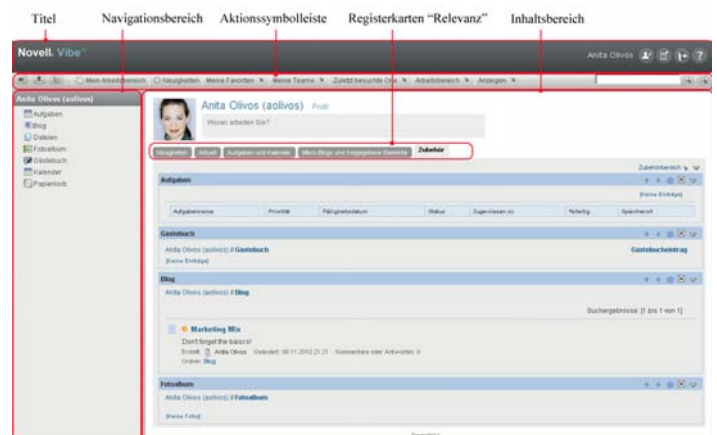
Titel
Navigationsbereich
Aktionssymbolleiste
Registerkarten "Relevanz"
Inhaltsbereich

Novell. Vibe

Anita Olivos

Mein Arbeitsbereich
Neuigkeiten
Meine Favoriten
Meine Teams
Zuletzt besuchte Orte
Arbeitsbereich
Anzeigen

Anita Olivos (aolivos)
Aufgaben
Blog
Dateien
Fotoalbum
Gästebuch
Kalender
Papierkorb

Anita Olivos (aolivos) Profil
Woran arbeiten Sie?

Neuigkeiten
Aktuell
Aufgaben und Kalender
Micro-Blogs und freigegebene Elemente
Zubehör

Zubehörbereich

Aufgaben
[keine Einträge]

| Aufgabenname | Priorität | Fälligkeitsdatum | Status | Zugewiesen zu | % fertig | Speicherort |
|---|---|---|---|---|---|---|

Gästebuch
Anita Olivos (aolivos) // Gästebuch
Gästebucheintrag
[keine Einträge]

Blog
Anita Olivos (aolivos) // Blog
Suchergebnisse: [1 bis 1 von 1]

Marketing Mix
Don't forget the basics!
Erstellt: Anita Olivos Geändert: 08.11.2010 21:21 Kommentare oder Antworten: 0
Ordner: Blog

Fotoalbum
Anita Olivos (aolivos) // Fotoalbum
[keine Fotos]